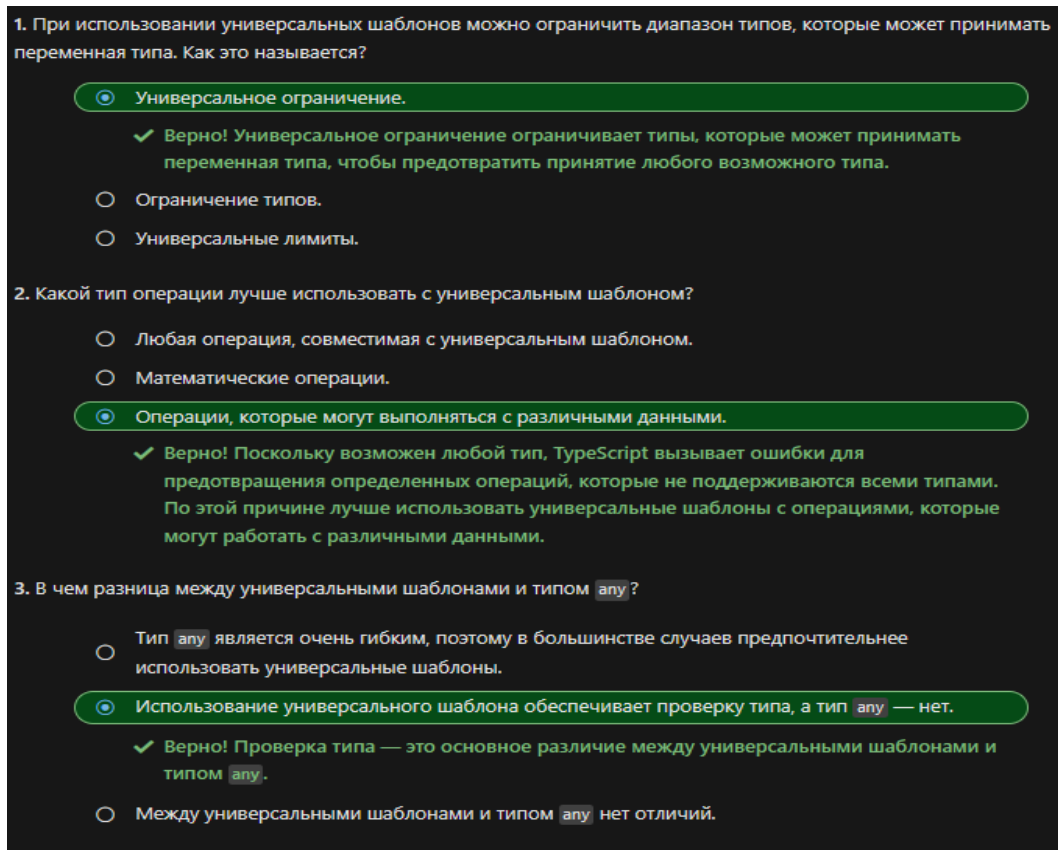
1. При использовании универсальных шаблонов можно ограничить диапазон типов, которые может принимать переменная типа. Как это называется?

Универсальное ограничение.

✔ Верно! Универсальное ограничение ограничивает типы, которые может принимать переменная типа, чтобы предотвратить принятие любого возможного типа.

Ограничение типов.

Универсальные лимиты.

2. Какой тип операции лучше использовать с универсальным шаблоном?

Любая операция, совместимая с универсальным шаблоном.

Математические операции.

Операции, которые могут выполняться с различными данными.

✔ Верно! Поскольку возможен любой тип, TypeScript вызывает ошибки для предотвращения определенных операций, которые не поддерживаются всеми типами. По этой причине лучше использовать универсальные шаблоны с операциями, которые могут работать с различными данными.

3. В чем разница между универсальными шаблонами и типом any?

Тип any является очень гибким, поэтому в большинстве случаев предпочтительнее использовать универсальные шаблоны.

Использование универсального шаблона обеспечивает проверку типа, а тип any — нет.

✔ Верно! Проверка типа — это основное различие между универсальными шаблонами и типом any.

Между универсальными шаблонами и типом any нет отличий.